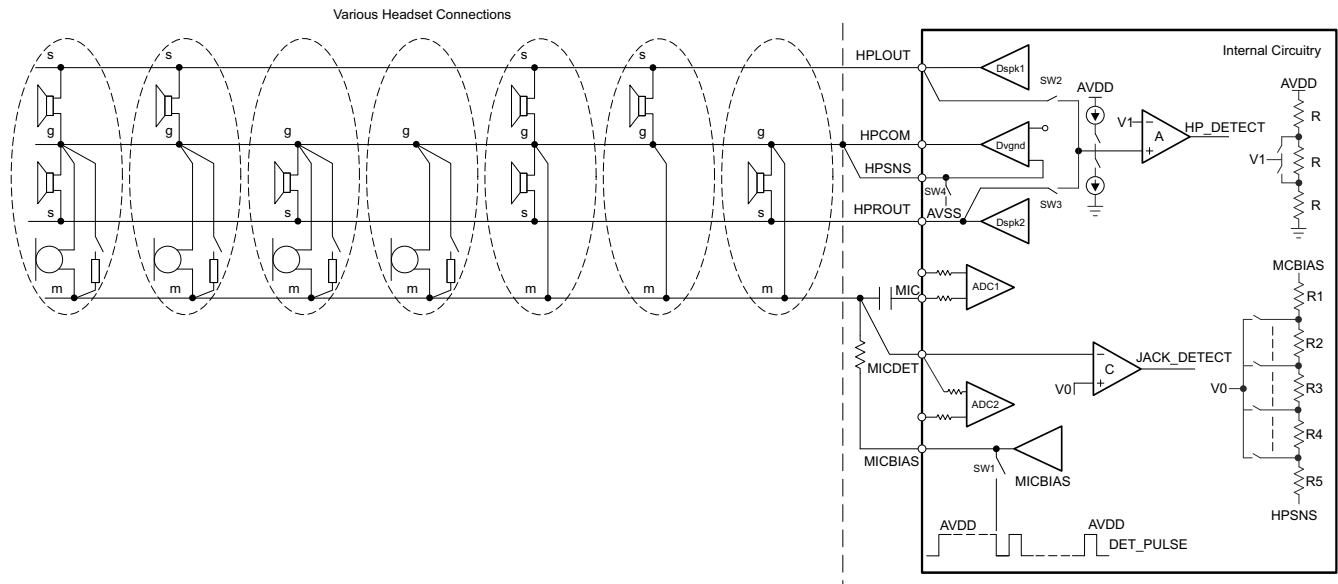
Various Headset Connections

s
g
s
m

s
g
s
m

g
s
m

g
m

s
s
m

s
m

g
s
m

HPLOUT
HPCOM
HPSNS
HPROUT
MIC
MICDET
MICBIAS

Internal Circuitry

Dspk1
SW2
AVDD
V1
A
HP_DETECT
Dvgnd
SW4
AVSS
SW3
Dspk2

AVDD
R
V1
R
R

ADC1
ADC2
C
JACK_DETECT
V0

MCBIAS
R1
R2
V0
R3
R4
R5
HPSNS

SW1
MICBIAS

AVDD
AVDD
DET_PULSE